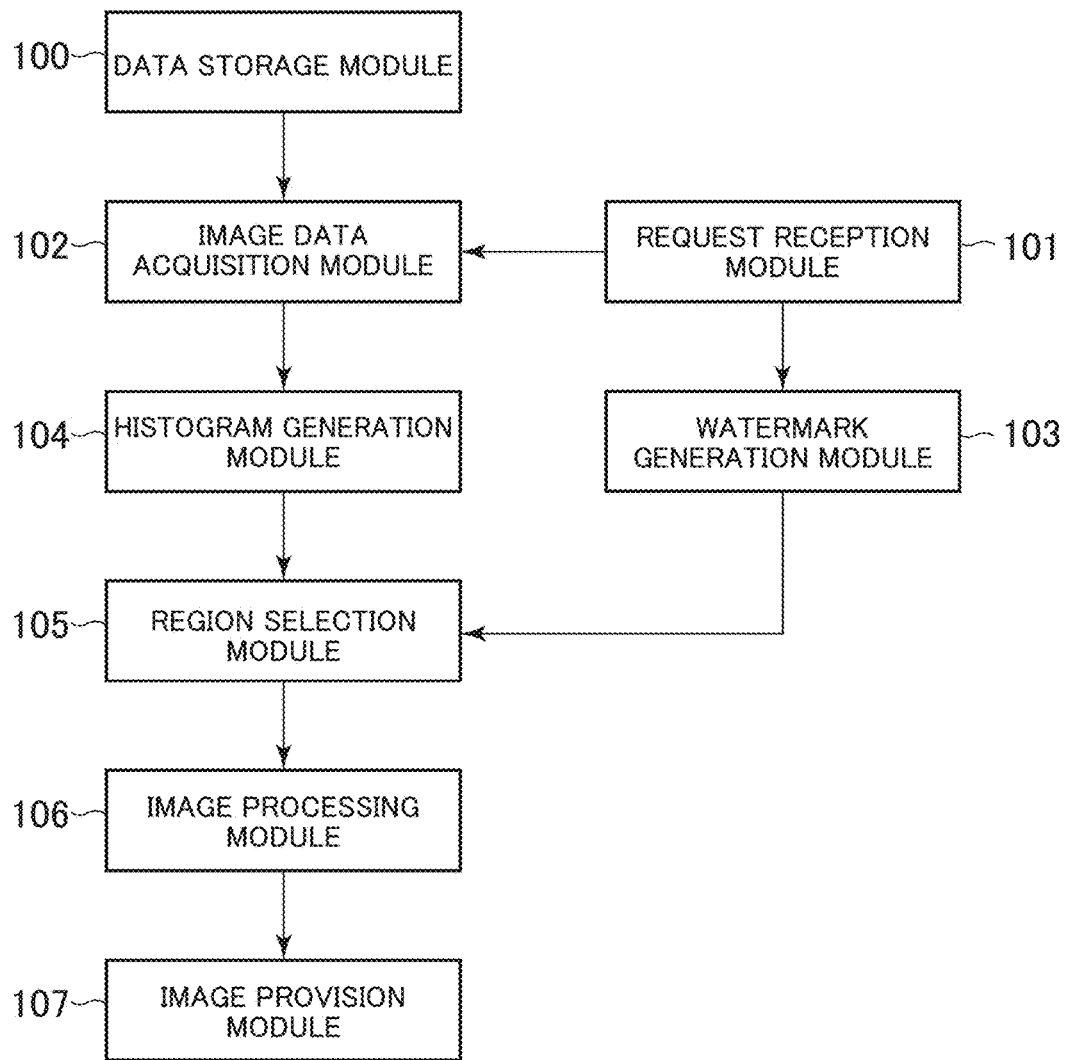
100 DATA STORAGE MODULE

102 IMAGE DATA ACQUISITION MODULE

REQUEST RECEPTION MODULE 101

104 HISTOGRAM GENERATION MODULE

WATERMARK GENERATION MODULE 103

105 REGION SELECTION MODULE

106 IMAGE PROCESSING MODULE

107 IMAGE PROVISION MODULE